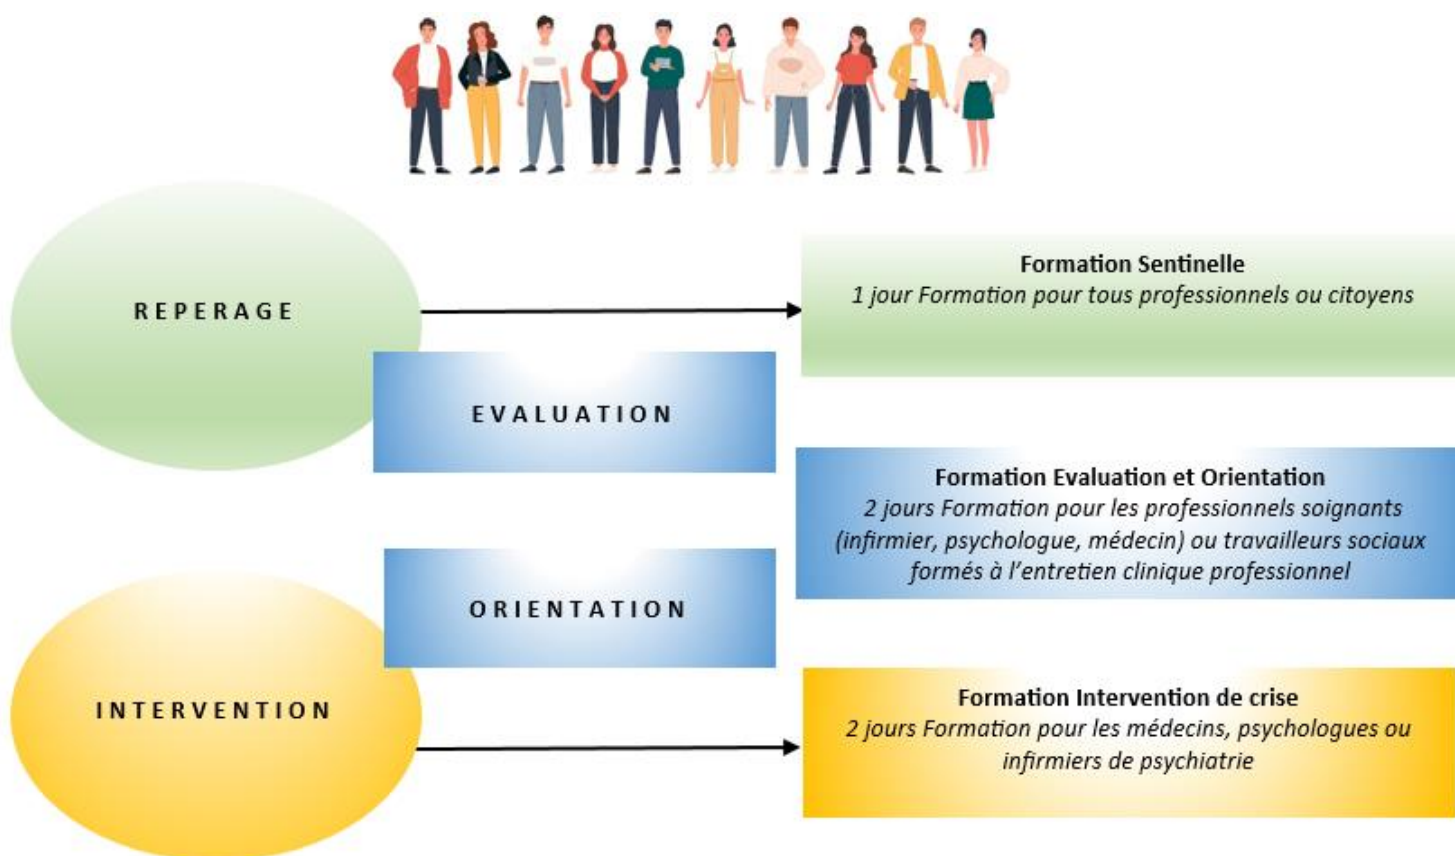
REPERAGE

Formation Sentinelle
1 jour Formation pour tous professionnels ou citoyens

EVALUATION

Formation Evaluation et Orientation
2 jours Formation pour les professionnels soignants (infirmier, psychologue, médecin) ou travailleurs sociaux formés à l'entretien clinique professionnel

ORIENTATION

INTERVENTION

Formation Intervention de crise
2 jours Formation pour les médecins, psychologues ou infirmiers de psychiatrie